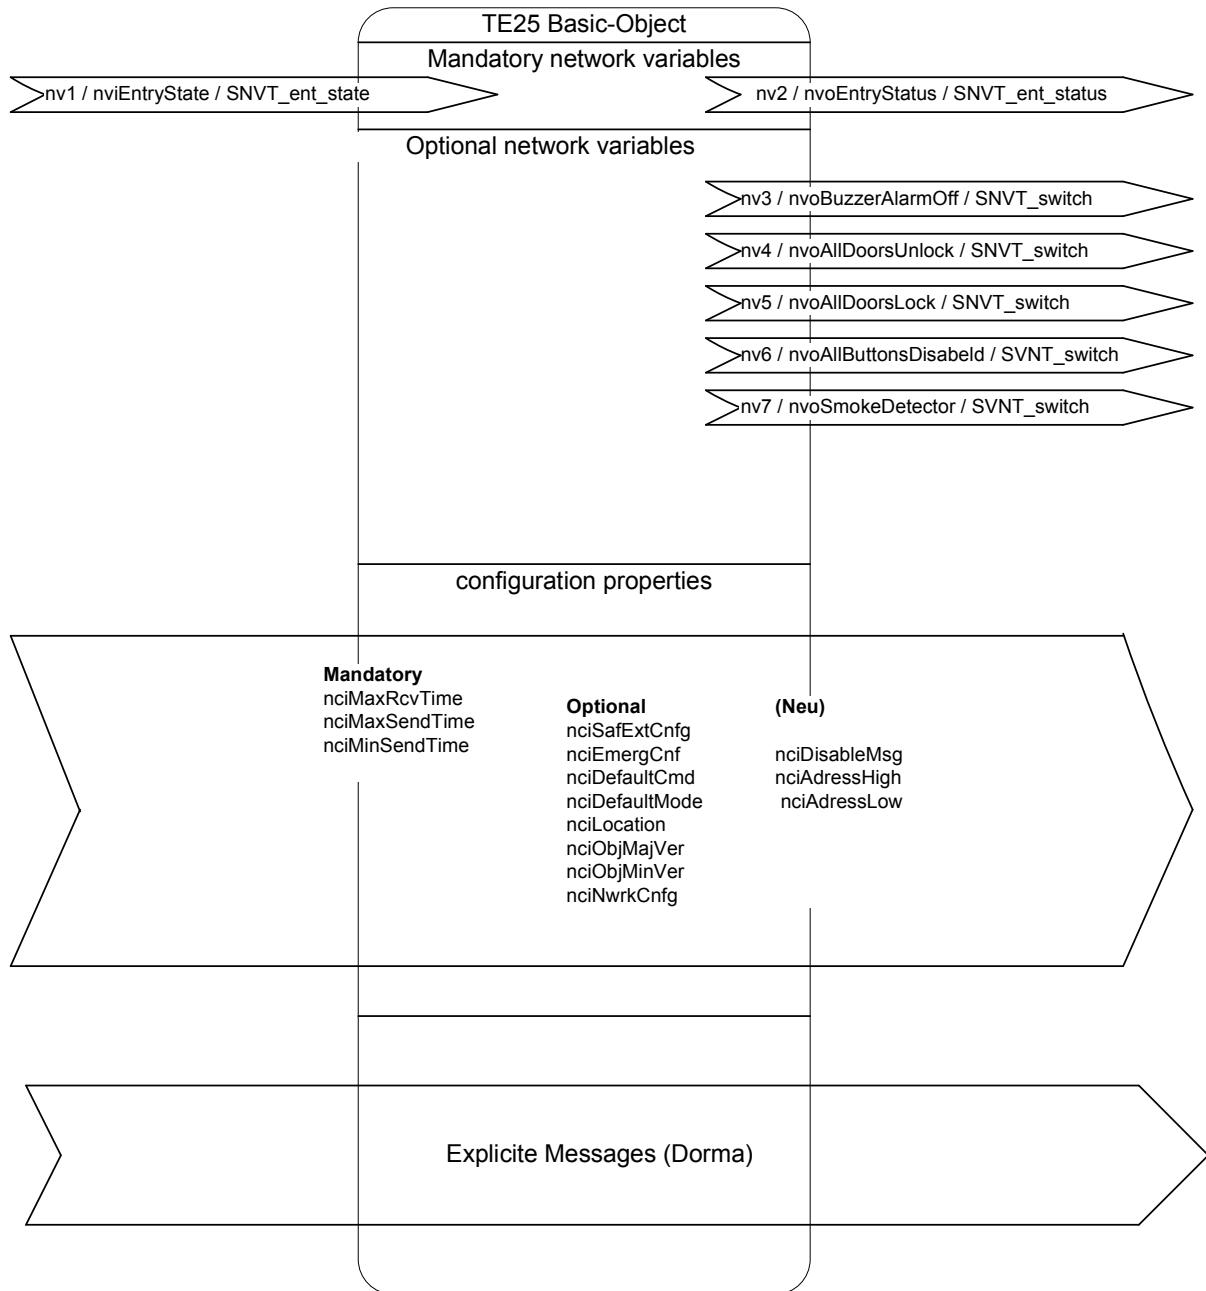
TE25 Basic-Object

Mandatory network variables

nv1 / nviEntryState / SNVT_ent_state

nv2 / nvoEntryStatus / SNVT_ent_status

Optional network variables

nv3 / nvoBuzzerAlarmOff / SNVT_switch

nv4 / nvoAllDoorsUnlock / SNVT_switch

nv5 / nvoAllDoorsLock / SNVT_switch

nv6 / nvoAllButtonsDisabeld / SVNT_switch

nv7 / nvoSmokeDetector / SVNT_switch

configuration properties

**Mandatory**
nciMaxRcvTime
nciMaxSendTime
nciMinSendTime

**Optional**
nciSafExtCnfg
nciEmergCnf
nciDefaultCmd
nciDefaultMode
nciLocation
nciObjMajVer
nciObjMinVer
nciNwrkCnfg

**(Neu)**
nciDisableMsg
nciAdressHigh
nciAdressLow

Explicite Messages (Dorma)